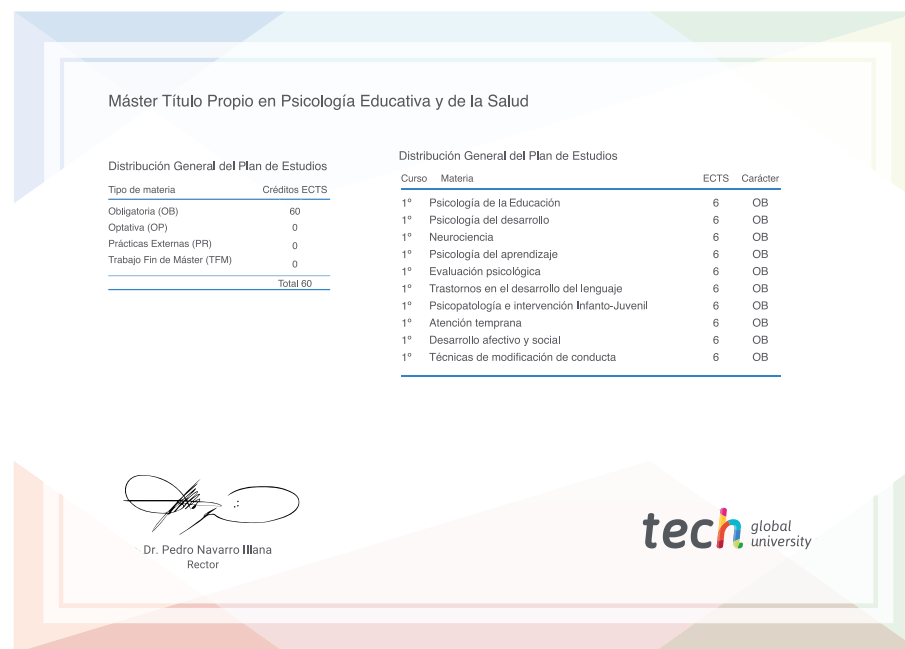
Máster Título Propio en Psicología Educativa y de la Salud

Distribución General del Plan de Estudios

| Tipo de materia | Créditos ECTS |
|---|---|
| Obligatoria (OB) | 60 |
| Optativa (OP) | 0 |
| Prácticas Externas (PR) | 0 |
| Trabajo Fin de Máster (TFM) | 0 |
| | Total 60 |

Distribución General del Plan de Estudios

| Curso | Materia | ECTS | Carácter |
|---|---|---|---|
| 1º | Psicología de la Educación | 6 | OB |
| 1º | Psicología del desarrollo | 6 | OB |
| 1º | Neurociencia | 6 | OB |
| 1º | Psicología del aprendizaje | 6 | OB |
| 1º | Evaluación psicológica | 6 | OB |
| 1º | Trastornos en el desarrollo del lenguaje | 6 | OB |
| 1º | Psicopatología e intervención Infanto-Juvenil | 6 | OB |
| 1º | Atención temprana | 6 | OB |
| 1º | Desarrollo afectivo y social | 6 | OB |
| 1º | Técnicas de modificación de conducta | 6 | OB |

Dr. Pedro Navarro Illana
Rector

tech global university